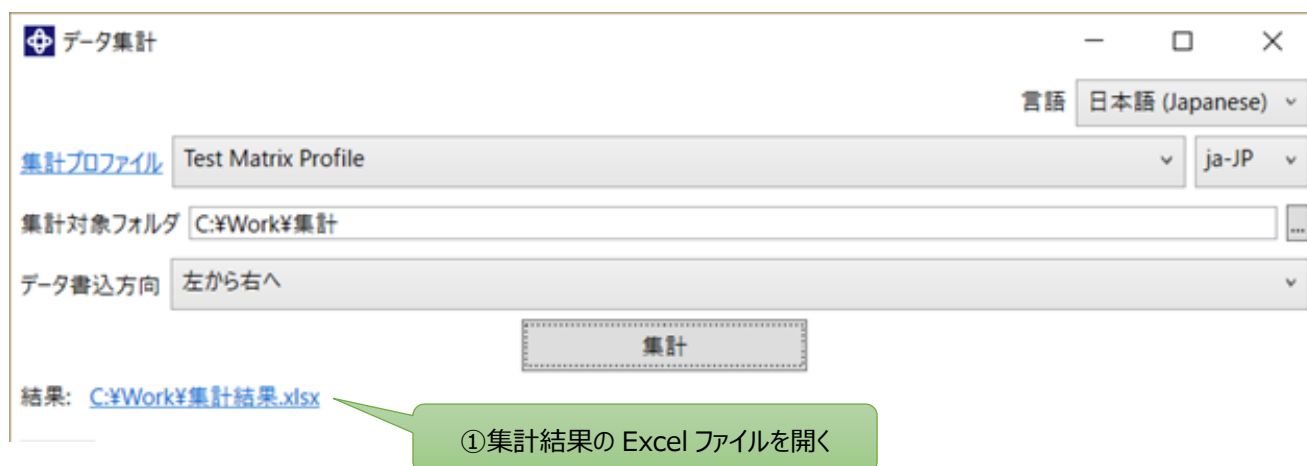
データ集計

言語 日本語 (Japanese)

集計プロファイル Test Matrix Profile ja-JP

集計対象フォルダ C:¥Work¥集計 ...

データ書込方向 左から右へ

集計

結果: C:¥Work¥集計結果.xlsx

①集計結果の Excel ファイルを開く